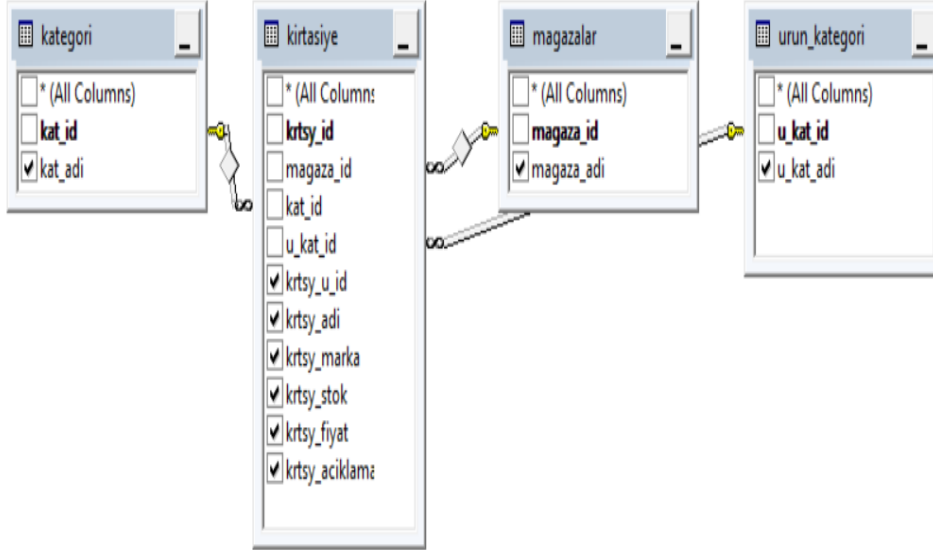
kategori
* (All Columns)
kat_id
kat_adi

kirtasiye
* (All Columns
krtsy_id
magaza_id
kat_id
u_kat_id
krtsy_u_id
krtsy_adi
krtsy_marka
krtsy_stok
krtsy_fiyat
krtsy_aciklama

magazalar
* (All Columns)
magaza_id
magaza_adi

urun_kategori
* (All Columns)
u_kat_id
u_kat_adi